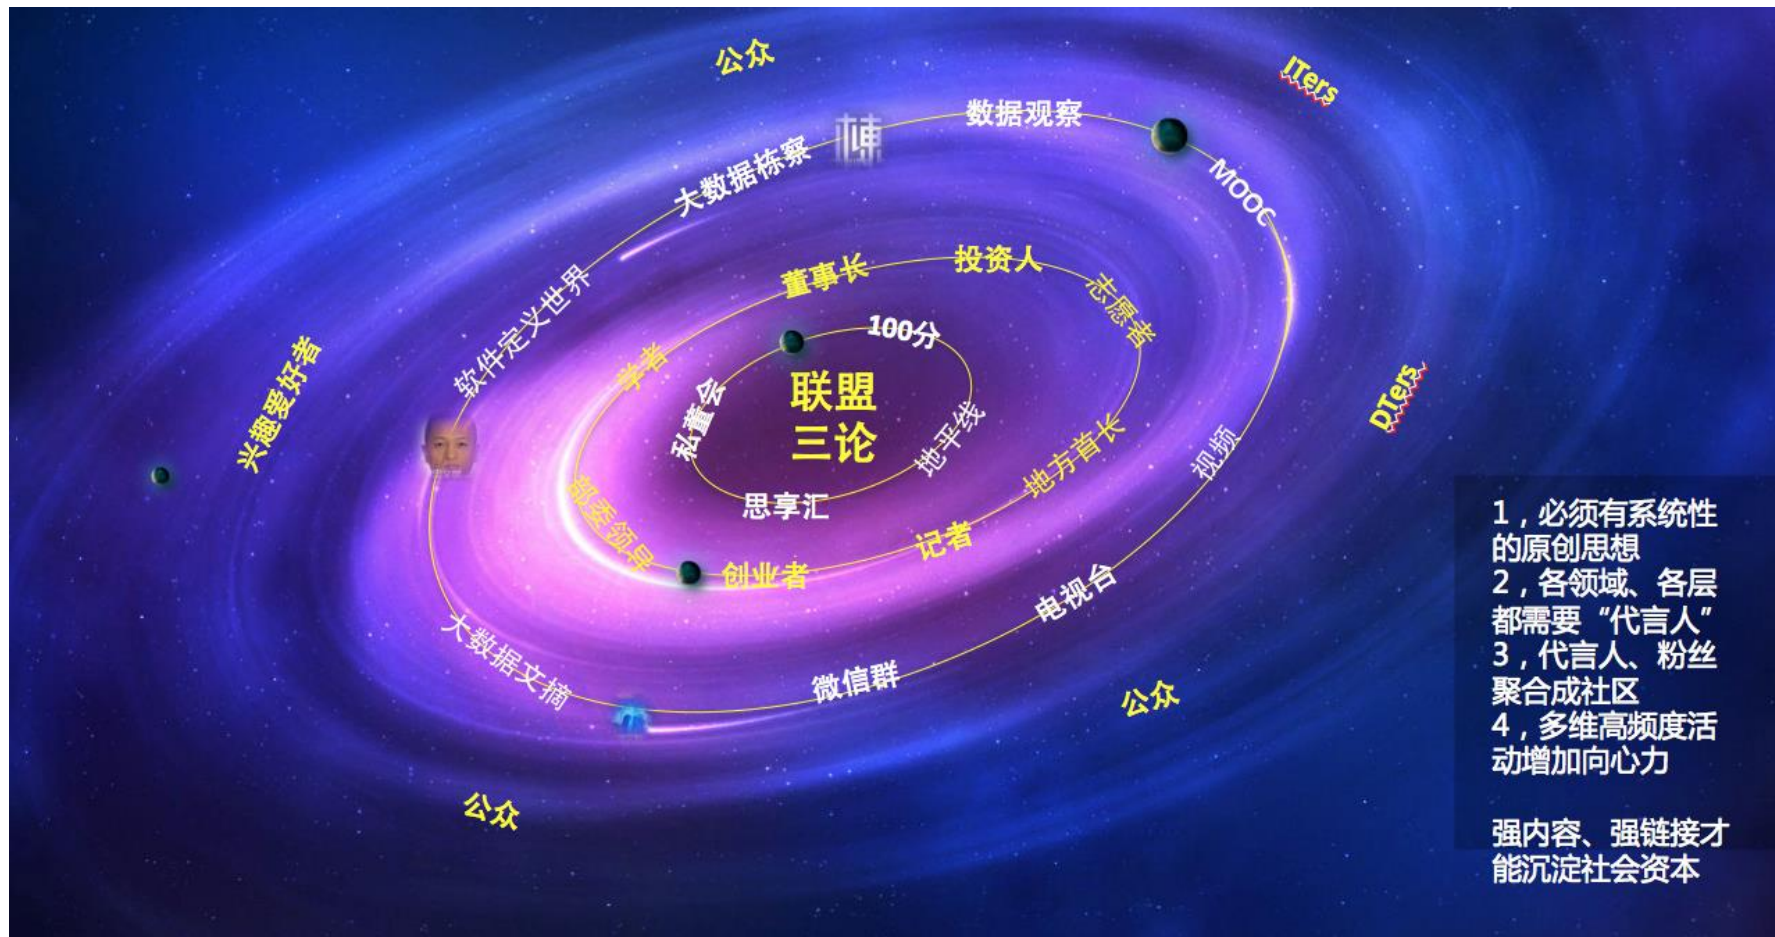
公众

ITers

数据观察

大数据栋察

MOOC

投资人

董事长

志愿者

软件定义世界

100分

兴趣爱好者

学者

联盟
三论

私董会

地平线

DTers

地方首长

视频

思享汇

部委领导

记者

创业者

电视台

大数据文摘

微信群

公众

公众

1，必须有系统性的原创思想
2，各领域、各层都需要“代言人”
3，代言人、粉丝聚合成社区
4，多维高频度活动增加向心力

强内容、强链接才能沉淀社会资本